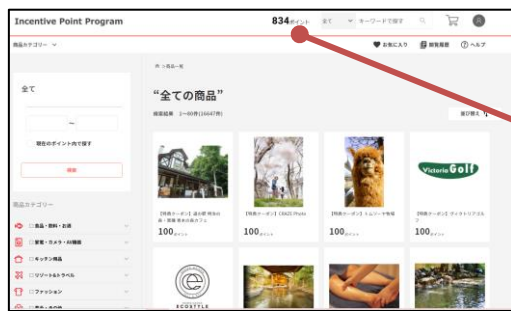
Incentive Point Program

834ポイント 全て キーワードで探す

商品カテゴリー

お気に入り 閲覧履歴 ヘルプ

全て

~

現在のポイント内で探す

検索

商品カテゴリー

食品・飲料・お酒

家電・カメラ・AV機器

キッチン用品

リゾート&トラベル

ファッション

> 商品一覧

"全ての商品"

検索結果 1〜60件(16647件)

並び替え

【商品クーポン】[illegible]

【商品クーポン】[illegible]

【商品クーポン】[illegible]

【商品クーポン】ヴィクトリアゴルフ

Victoria Golf

100ポイント

100ポイント

100ポイント

100ポイント

ECOSTYLE